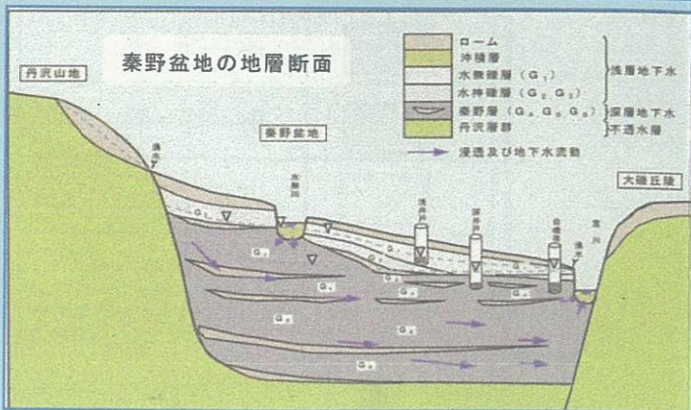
秦野盆地の地層断面

ローム
沖積層
水無礫層（G₁）
水神礫層（G₂ G₃）
秦野層（G₄ G₅ G₆）
丹沢層群

浅層地下水
深層地下水
不透水層

浸透及び地下水流動

丹沢山地
秦野盆地
大磯丘陵
湧水
水無川
浅井戸
深井戸
自噴井
湧水
室川

G₁
G₂
G₃
G₄
G₅
G₆